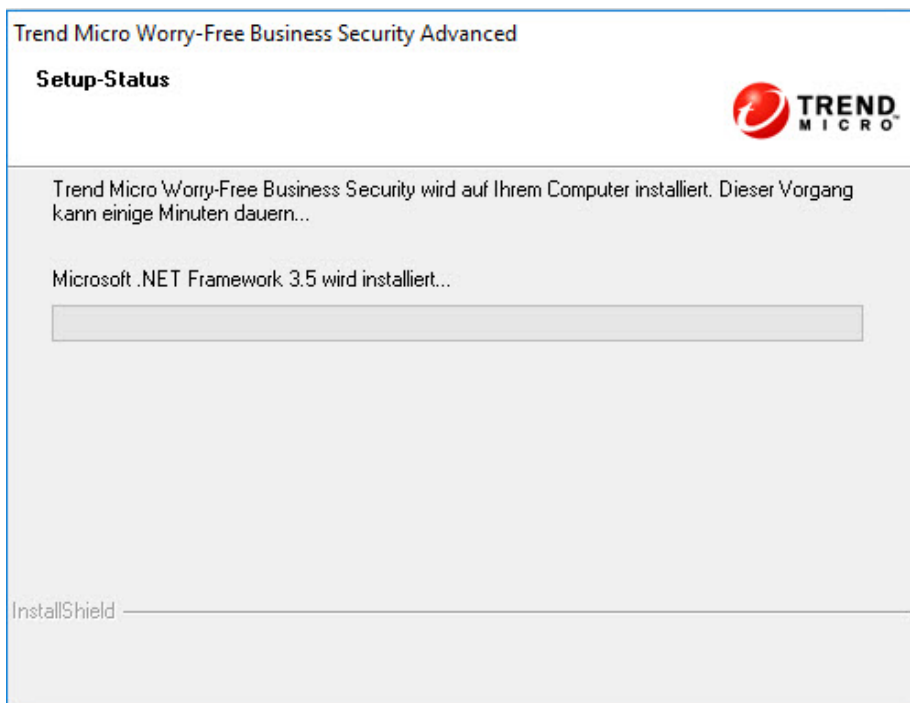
Trend Micro Worry-Free Business Security Advanced

Setup-Status

TREND MICRO

Trend Micro Worry-Free Business Security wird auf Ihrem Computer installiert. Dieser Vorgang kann einige Minuten dauern...

Microsoft .NET Framework 3.5 wird installiert...

InstallShield